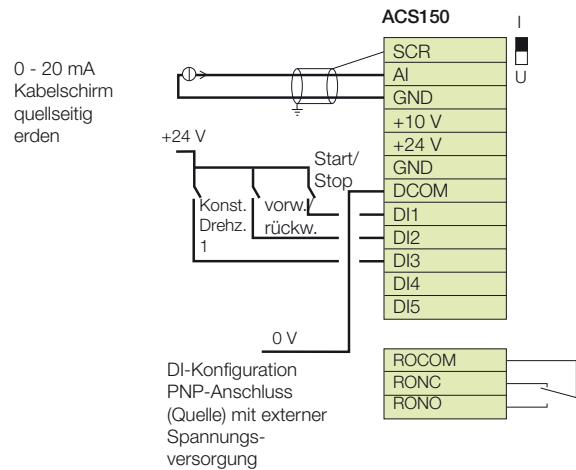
ACS150

I

U

0 - 20 mA Kabelschirm quellseitig erden

SCR
AI
GND
+10 V
+24 V
GND
DCOM
DI1
DI2
DI3
DI4
DI5

+24 V

Start/ Stop

Konst. Drehz. 1

vorw. rückw.

0 V

DI-Konfiguration PNP-Anschluss (Quelle) mit externer Spannungsversorgung

ROCOM
RONC
RONO